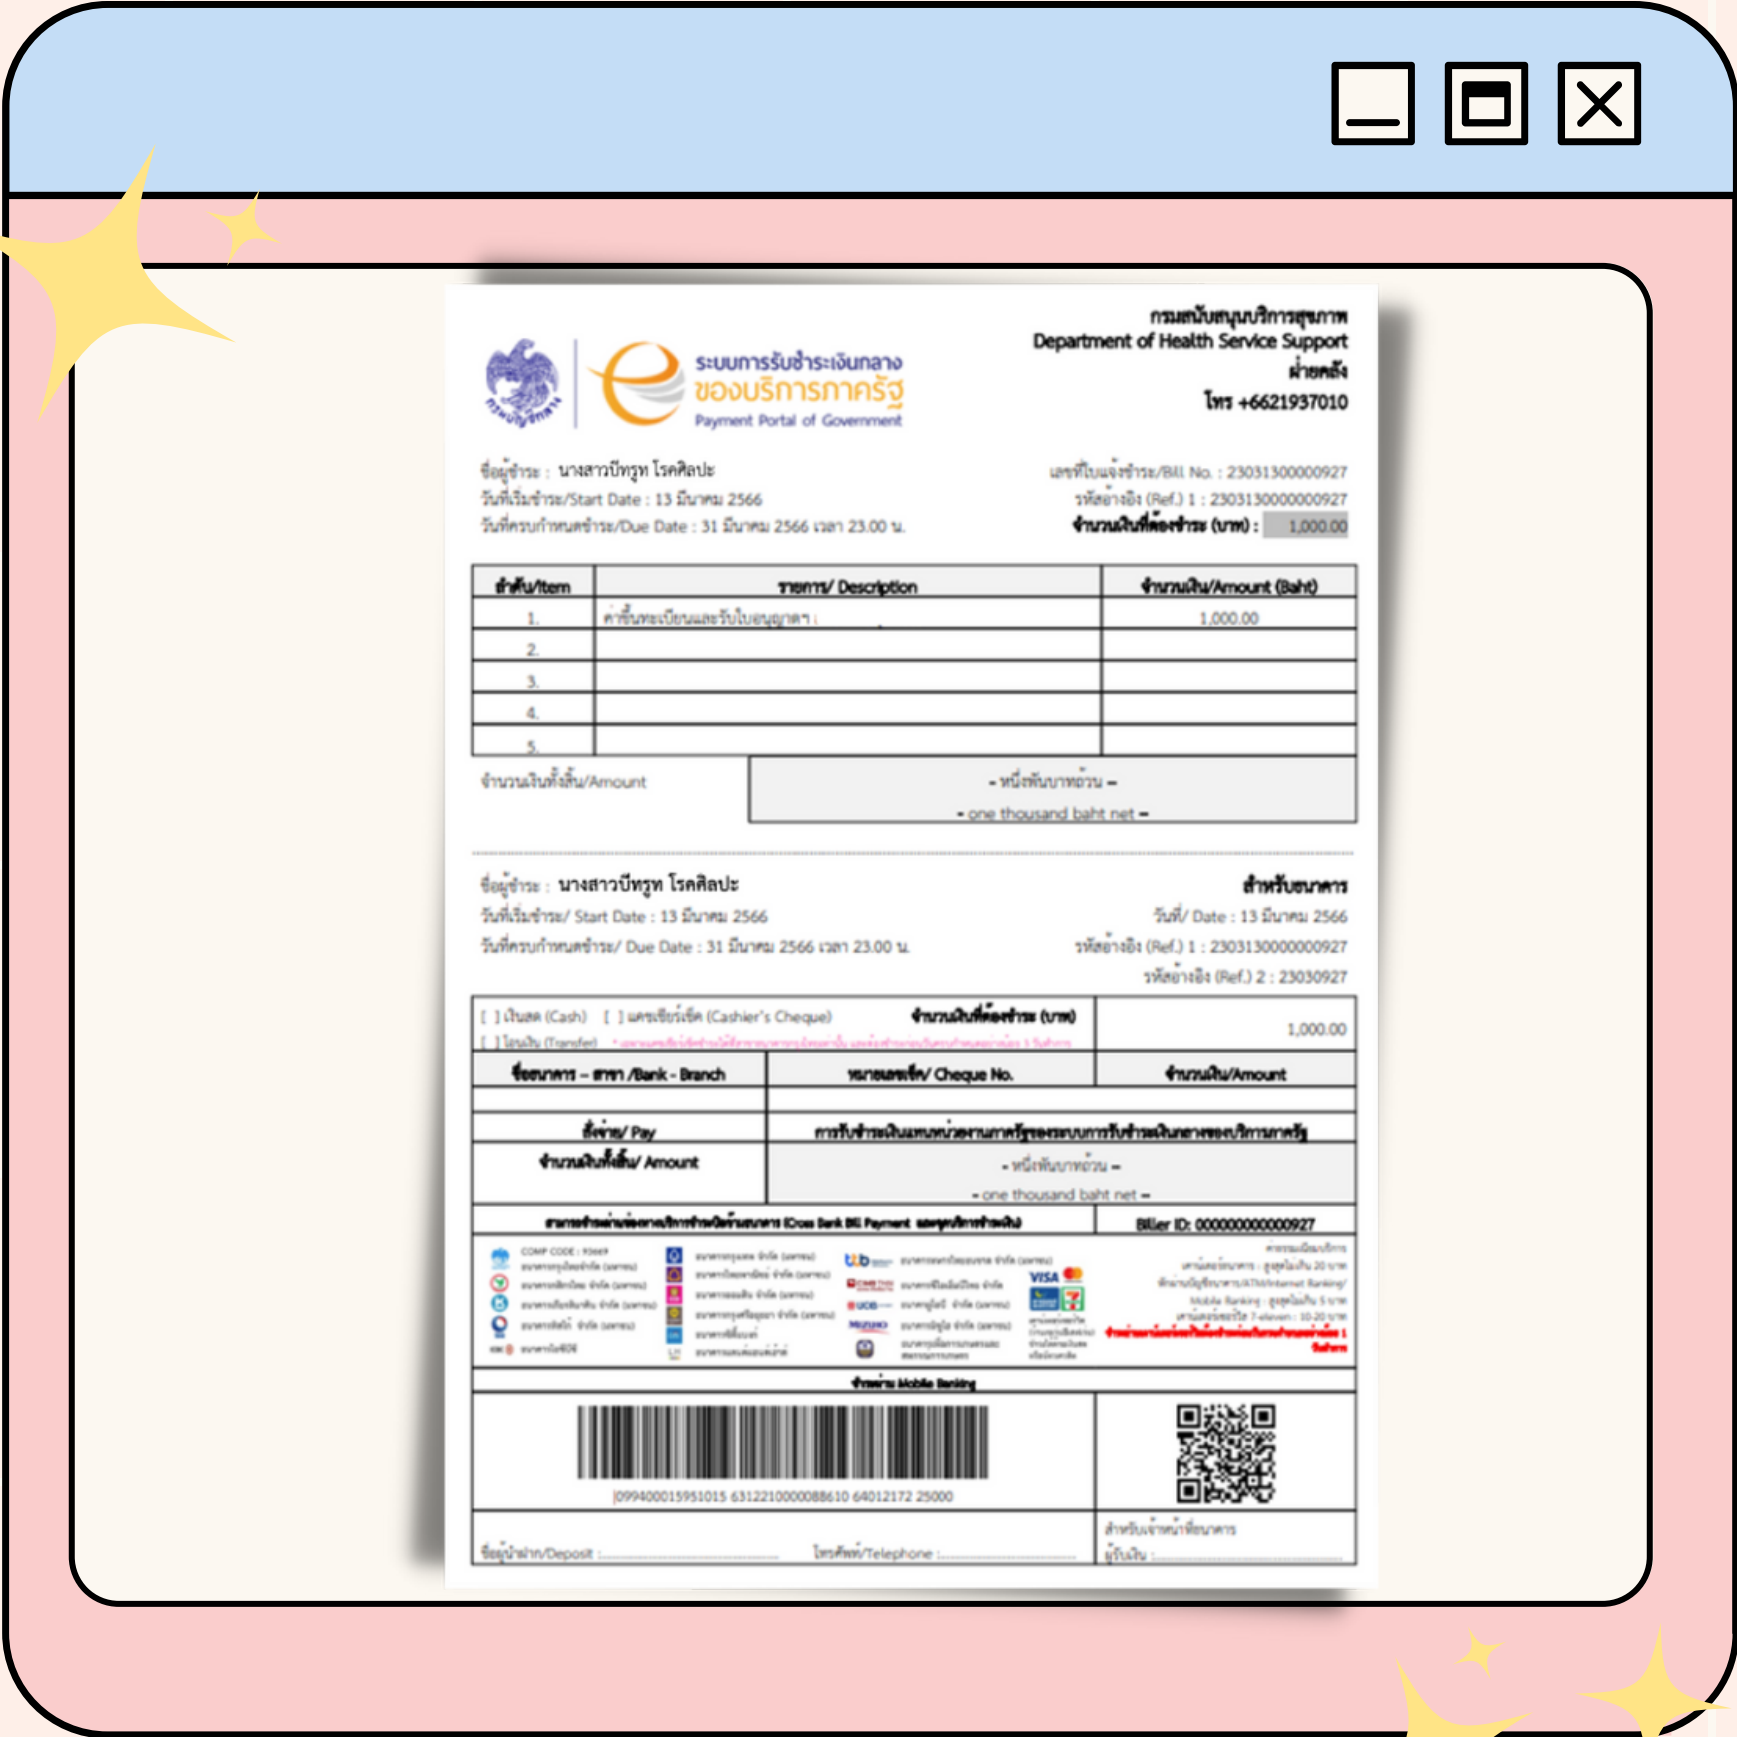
กรมบัญชีกลาง

ระบบการรับชำระเงินกลาง
ของบริการภาครัฐ
Payment Portal of Government

กรมสนับสนุนบริการสุขภาพ
Department of Health Service Support
ฝ่ายคลัง
โทร +6621937010

ชื่อผู้ชำระ : นางสาวปีทรูท โรคศิลปะ
วันที่เริ่มชำระ/Start Date : 13 มีนาคม 2566
วันที่ครบกำหนดชำระ/Due Date : 31 มีนาคม 2566 เวลา 23.00 น.

เลขที่ใบแจ้งชำระ/Bill No. : 230313000000927
รหัสอ้างอิง (Ref.) 1 : 230313000000927
จำนวนเงินที่ต้องชำระ (บาท) : 1,000.00

| ลำดับ/Item | รายการ/ Description | จำนวนเงิน/Amount (Baht) |
|---|---|---|
| 1. | ค่าขึ้นทะเบียนและรับใบอนุญาตฯ | 1,000.00 |
| 2. | | |
| 3. | | |
| 4. | | |
| 5. | | |

จำนวนเงินทั้งสิ้น/Amount
- หนึ่งพันบาทถ้วน -
- one thousand baht net -

ชื่อผู้ชำระ : นางสาวปีทรูท โรคศิลปะ
วันที่เริ่มชำระ/ Start Date : 13 มีนาคม 2566
วันที่ครบกำหนดชำระ/ Due Date : 31 มีนาคม 2566 เวลา 23.00 น.

สำหรับธนาคาร
วันที่/ Date : 13 มีนาคม 2566
รหัสอ้างอิง (Ref.) 1 : 230313000000927
รหัสอ้างอิง (Ref.) 2 : 23030927

[ ] เงินสด (Cash) [ ] แคชเชียร์เช็ค (Cashier's Cheque)
[ ] โอนเงิน (Transfer)
จำนวนเงินที่ต้องชำระ (บาท)
1,000.00

| ชื่อธนาคาร – สาขา /Bank - Branch | หมายเลขเช็ค/ Cheque No. | จำนวนเงิน/Amount |
|---|---|---|
| | | |

สั่งจ่าย/ Pay
การรับชำระเงินแทนหน่วยงานภาครัฐของระบบการรับชำระเงินกลางของบริการภาครัฐ
จำนวนเงินทั้งสิ้น/ Amount
- หนึ่งพันบาทถ้วน -
- one thousand baht net -

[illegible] (Cross Bank Bill Payment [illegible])
Biller ID: 000000000000927

COMP CODE : 93669
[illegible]
VISA

ชำระผ่าน Mobile Banking

|099400015951015 631221000088610 64012172 25000

ชื่อผู้นำฝาก/Deposit :
โทรศัพท์/Telephone :
สำหรับเจ้าหน้าที่ธนาคาร
ผู้รับเงิน :